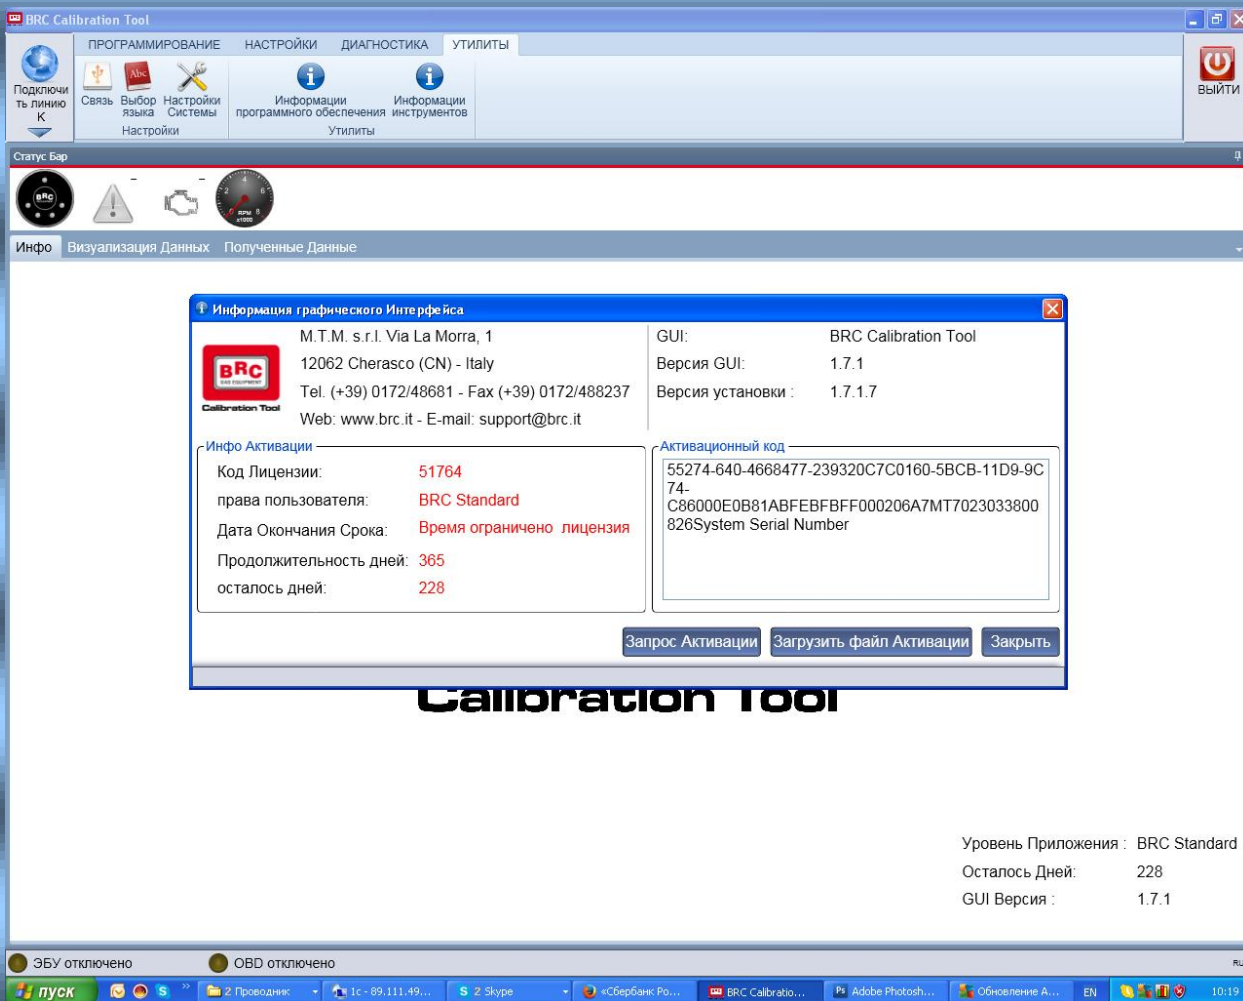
BRC Calibration Tool

ПРОГРАММИРОВАНИЕ НАСТРОЙКИ ДИАГНОСТИКА УТИЛИТЫ

Подключить линию К

Связь Выбор языка Настройки Системы
Настройки

Информации программного обеспечения Информации инструментов
Утилиты

ВЫЙТИ

Статус Бар

Инфо Визуализация Данных Полученные Данные

Информация графического Интерфейса

BRC GAS EQUIPMENT Calibration Tool

M.T.M. s.r.l. Via La Morra, 1
12062 Cherasco (CN) - Italy
Tel. (+39) 0172/48681 - Fax (+39) 0172/488237
Web: www.brc.it - E-mail: support@brc.it

GUI: BRC Calibration Tool
Версия GUI: 1.7.1
Версия установки : 1.7.1.7

Инфо Активации
Код Лицензии: 51764
права пользователя: BRC Standard
Дата Окончания Срока: Время ограничено лицензия
Продолжительность дней: 365
осталось дней: 228

Активационный код
55274-640-4668477-239320C7C0160-5BCB-11D9-9C74-C86000E0B81ABFEBFBFF000206A7MT7023033800826System Serial Number

Запрос Активации Загрузить файл Активации Закрыть

Calibration Tool

Уровень Приложения : BRC Standard
Осталось Дней: 228
GUI Версия : 1.7.1

ЭБУ отключено OBD отключено

пуск 2 Проводник 1c - 89.111.49... 2 Skype «Сбербанк Ро... BRC Calibratio... Adobe Photosh... Обновление А... EN 10:19